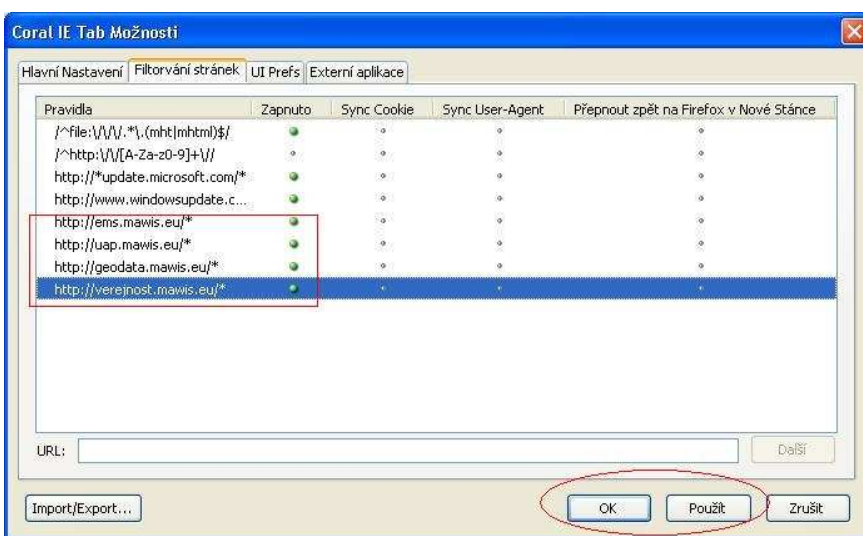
Coral IE Tab Možnosti

Hlavní Nastavení | Filtorvání stránek | UI Prefs | Externí aplikace

| Pravidla | Zapnuto | Sync Cookie | Sync User-Agent | Přepnout zpět na Firefox v Nové Stánce |
|---|---|---|---|---|
| /^file:\/\/\/.*\.(mht\|mhtml)$/ | | | | |
| /^http:\/\/[A-Za-z0-9]+\// | | | | |
| http://*update.microsoft.com/* | | | | |
| http://www.windowsupdate.c... | | | | |
| http://ems.mawis.eu/* | | | | |
| http://uap.mawis.eu/* | | | | |
| http://geodata.mawis.eu/* | | | | |
| http://verejnost.mawis.eu/* | | | | |

URL:

Další

Import/Export...

OK

Použít

Zrušit